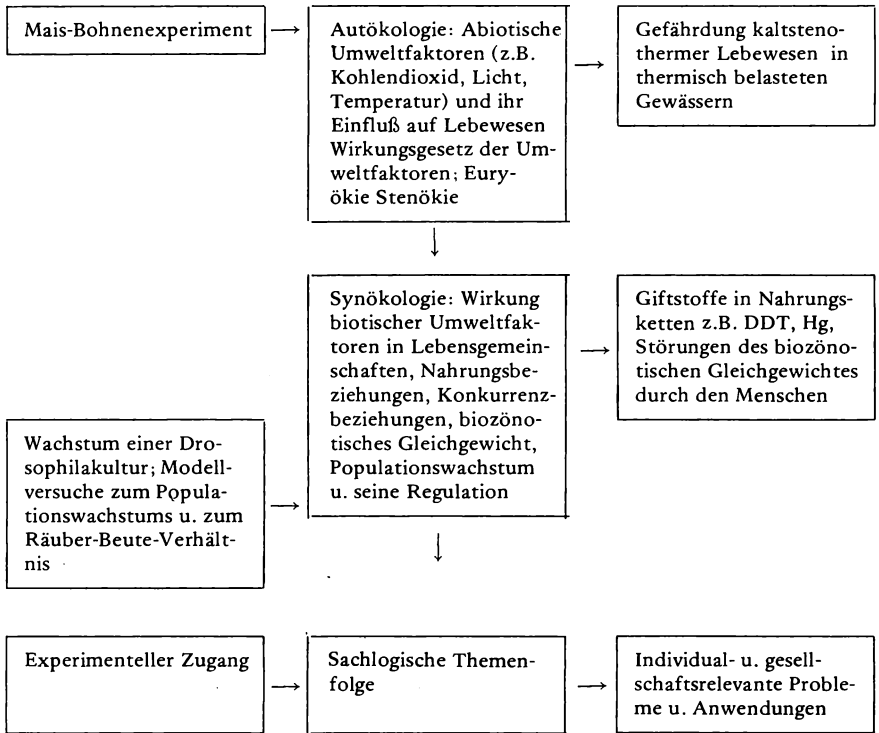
Mais-Bohnenexperiment

Autökologie: Abiotische Umweltfaktoren (z.B. Kohlendioxid, Licht, Temperatur) und ihr Einfluß auf Lebewesen Wirkungsgesetz der Umweltfaktoren; Euryökie Stenökie

Gefährdung kaltstenothermer Lebewesen in thermisch belasteten Gewässern

Synökologie: Wirkung biotischer Umweltfaktoren in Lebensgemeinschaften, Nahrungsbeziehungen, Konkurrenzbeziehungen, biozönotisches Gleichgewicht, Populationswachstum u. seine Regulation

Giftstoffe in Nahrungsketten z.B. DDT, Hg, Störungen des biozönotischen Gleichgewichtes durch den Menschen

Wachstum einer Drosophilakultur; Modellversuche zum Populationswachstums u. zum Räuber-Beute-Verhältnis

Experimenteller Zugang

Sachlogische Themenfolge

Individual- u. gesellschaftsrelevante Probleme u. Anwendungen